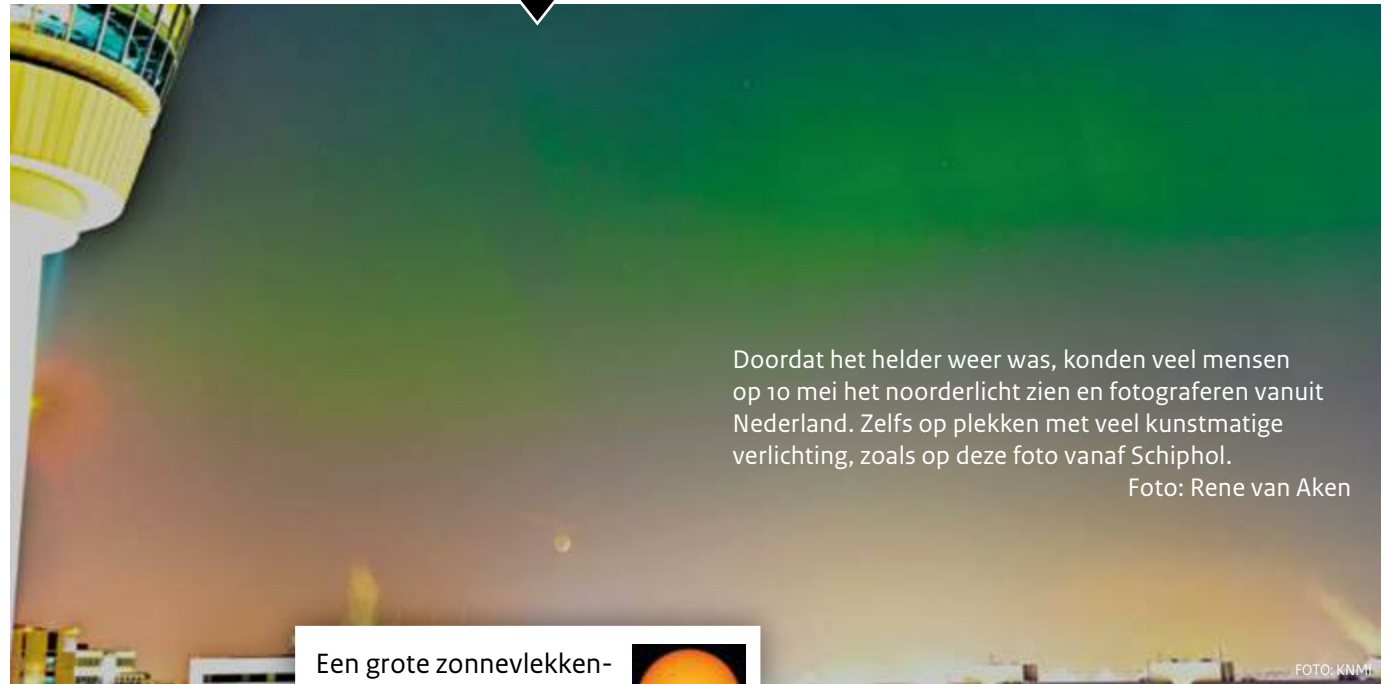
Doordat het helder weer was, konden veel mensen op 10 mei het noorderlicht zien en fotograferen vanuit Nederland. Zelfs op plekken met veel kunstmatige verlichting, zoals op deze foto vanaf Schiphol.
Foto: Rene van Aken

Een grote zonnevlekken-

FOTO: KNMI